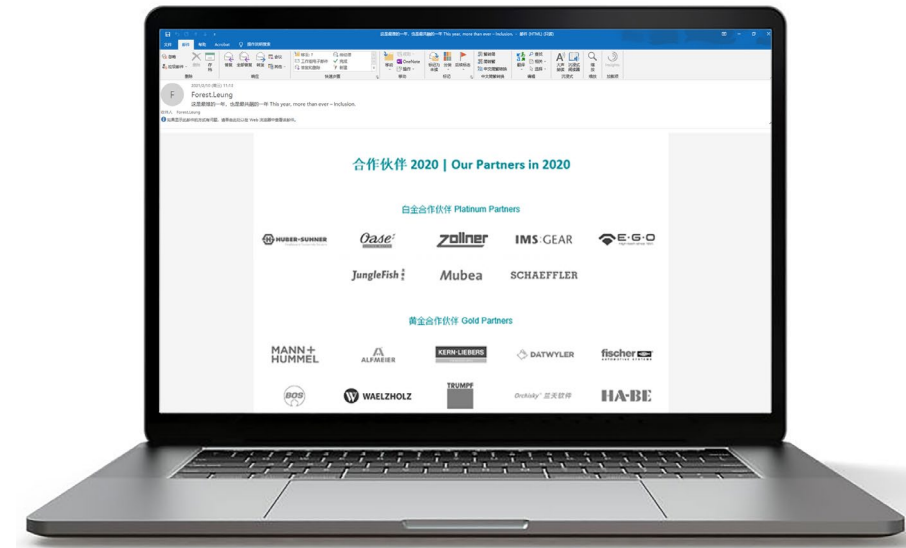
这是最难的一年，也是最共融的一年 This year, more than ever – Inclusion. - 邮件 (HTML 对话)

文件 邮件 帮助 Acrobat 操作说明搜索

Forest.Leung

这是最难的一年，也是最共融的一年 This year, more than ever – Inclusion.

合作伙伴 2020 | Our Partners in 2020

白金合作伙伴 Platinum Partners

HUBER+SUHNER

Oase

zollner

IMS GEAR

E.G.O

JungleFish

Mubea

SCHAEFFLER

黄金合作伙伴 Gold Partners

MANN+HUMMEL

ALFMEIER

KERN-LIEBERS

DATWYLER

fischer

BOS

WAELZHOLZ

TRUMPF

Orchisky 兰天软件

HA-BE